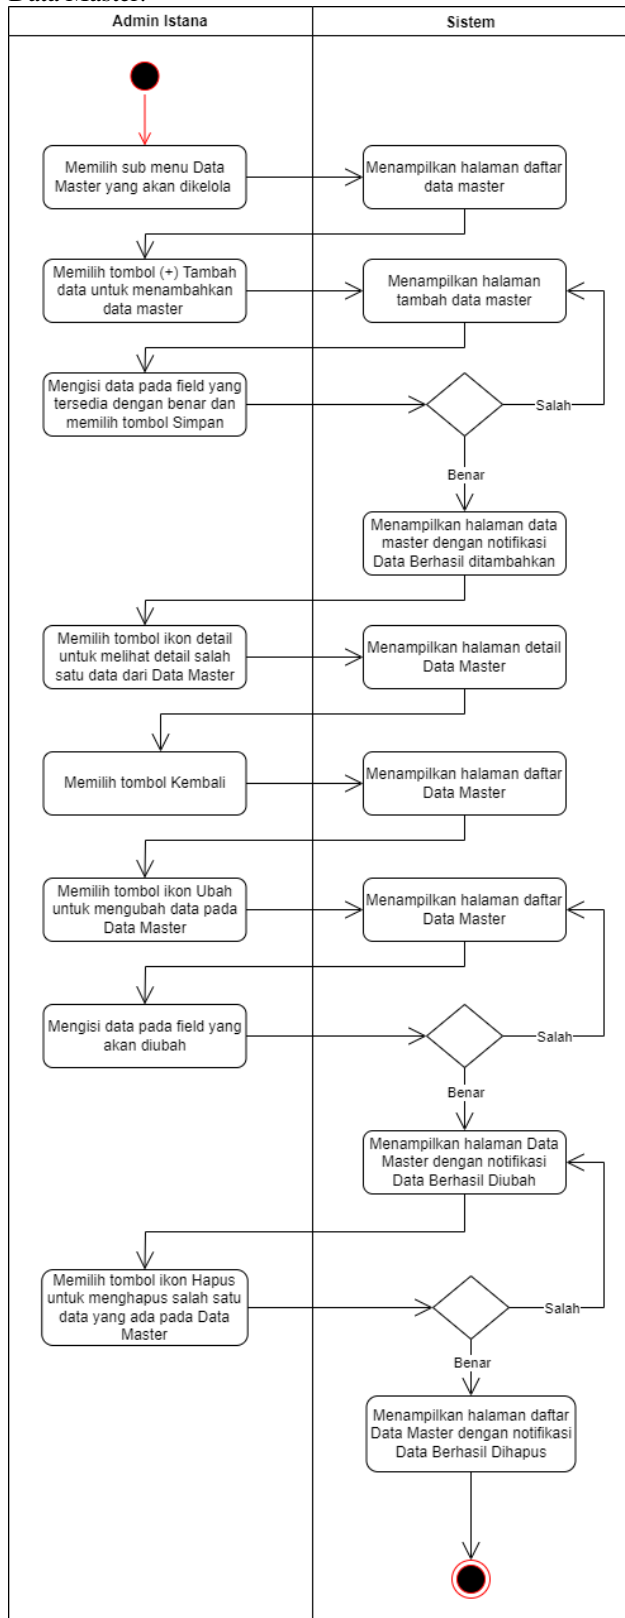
Data Master.

Admin Istana

Sistem

Memilih sub menu Data Master yang akan dikelola

Menampilkan halaman daftar data master

Memilih tombol (+) Tambah data untuk menambahkan data master

Menampilkan halaman tambah data master

Mengisi data pada field yang tersedia dengan benar dan memilih tombol Simpan

Salah

Benar

Menampilkan halaman data master dengan notifikasi Data Berhasil ditambahkan

Memilih tombol ikon detail untuk melihat detail salah satu data dari Data Master

Menampilkan halaman detail Data Master

Memilih tombol Kembali

Menampilkan halaman daftar Data Master

Memilih tombol ikon Ubah untuk mengubah data pada Data Master

Menampilkan halaman daftar Data Master

Mengisi data pada field yang akan diubah

Salah

Benar

Menampilkan halaman Data Master dengan notifikasi Data Berhasil Diubah

Memilih tombol ikon Hapus untuk menghapus salah satu data yang ada pada Data Master

Salah

Benar

Menampilkan halaman daftar Data Master dengan notifikasi Data Berhasil Dihapus